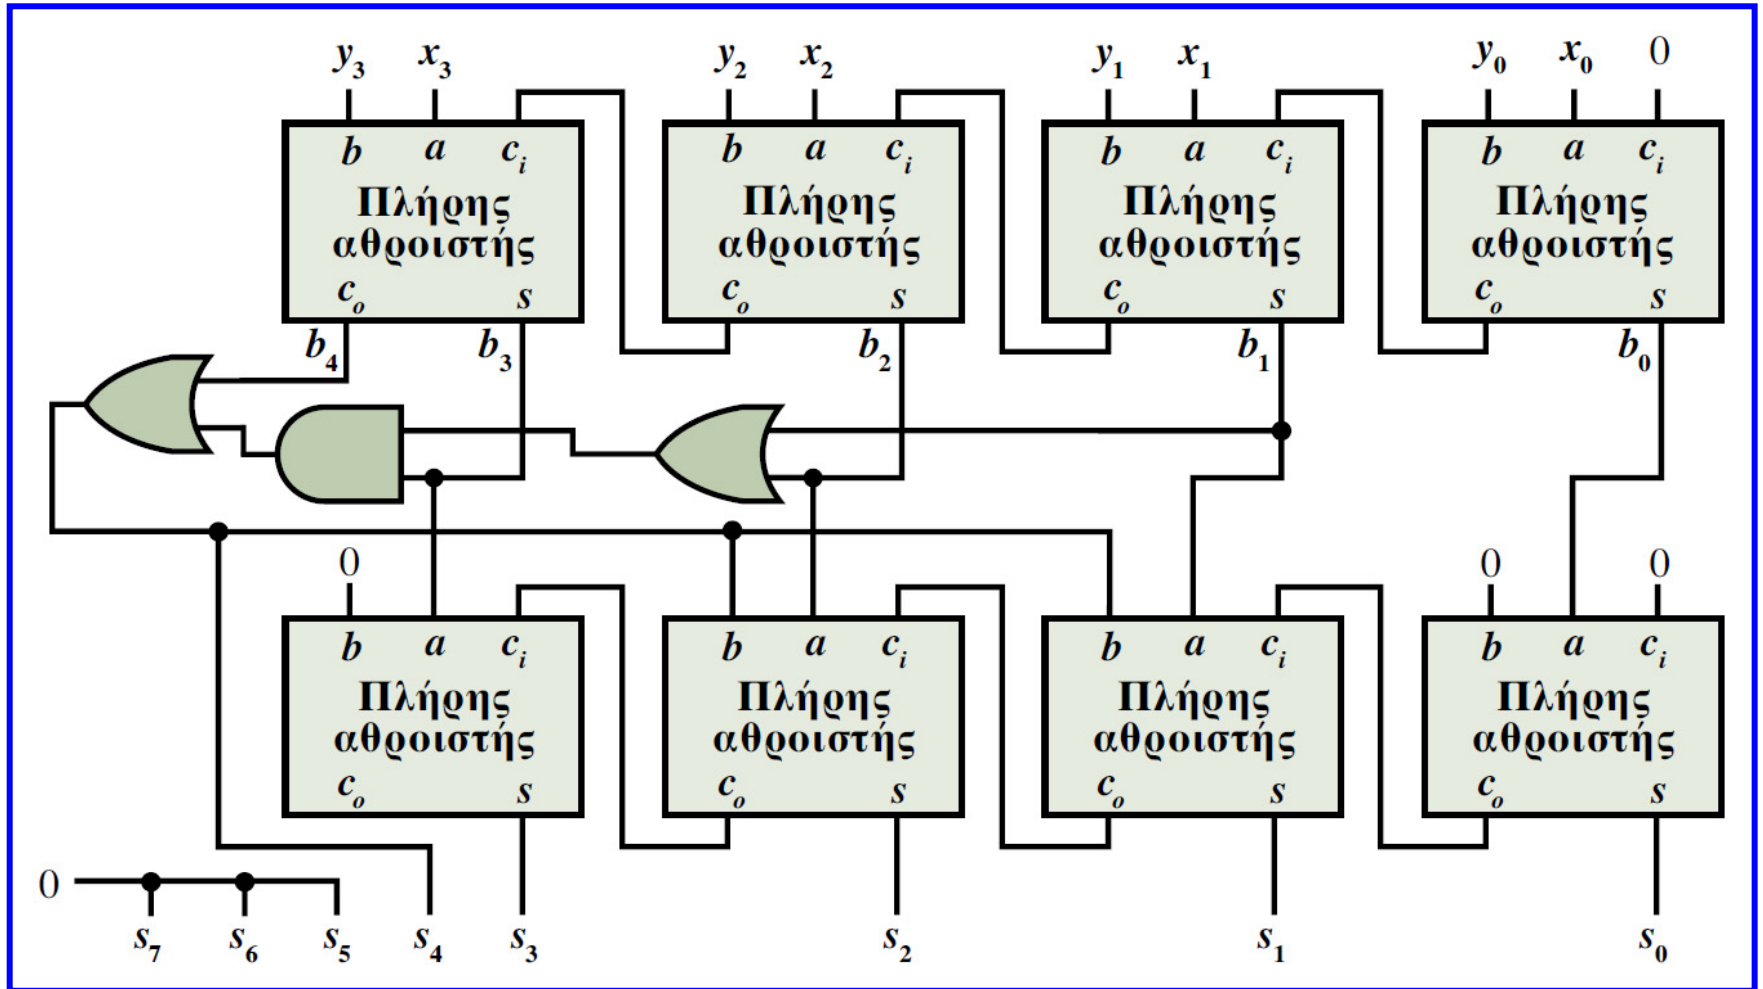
$y_3$ $x_3$ $y_2$ $x_2$ $y_1$ $x_1$ $y_0$ $x_0$ 0

b a $c_i$
Πλήρης αθροιστής
$c_o$ s

b a $c_i$
Πλήρης αθροιστής
$c_o$ s

b a $c_i$
Πλήρης αθροιστής
$c_o$ s

b a $c_i$
Πλήρης αθροιστής
$c_o$ s

$b_4$ $b_3$ $b_2$ $b_1$ $b_0$

0 0 0

b a $c_i$
Πλήρης αθροιστής
$c_o$ s

b a $c_i$
Πλήρης αθροιστής
$c_o$ s

b a $c_i$
Πλήρης αθροιστής
$c_o$ s

b a $c_i$
Πλήρης αθροιστής
$c_o$ s

0

$s_7$ $s_6$ $s_5$ $s_4$ $s_3$ $s_2$ $s_1$ $s_0$